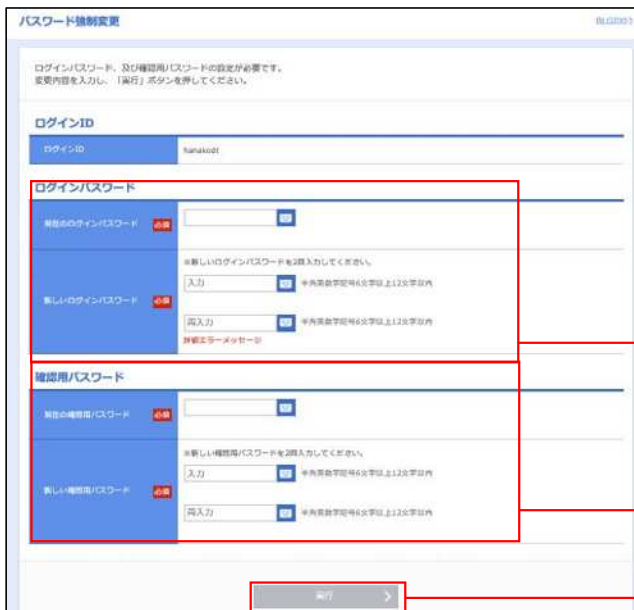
パスワード強制変更

BLGI003

ログインパスワード、及び確認用パスワードの設定が必要です。
変更内容を入力し、「実行」ボタンを押してください。

ログインID

| ログインID | hanakodt |
|---|---|

ログインパスワード

| 現在のログインパスワード 必須 | |
|---|---|
| 新しいログインパスワード 必須 | ※新しいログインパスワードを2回入力してください。 入力 半角英数字記号6文字以上12文字以内 再入力 半角英数字記号6文字以上12文字以内 詳細エラーメッセージ |

確認用パスワード

| 現在の確認用パスワード 必須 | |
|---|---|
| 新しい確認用パスワード 必須 | ※新しい確認用パスワードを2回入力してください。 入力 半角英数字記号6文字以上12文字以内 再入力 半角英数字記号6文字以上12文字以内 |

実行 >